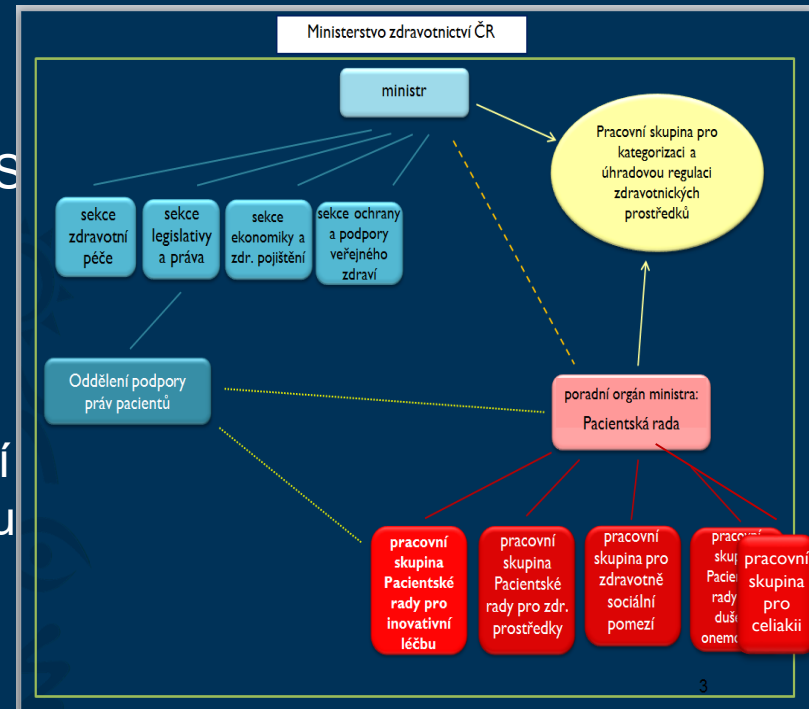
Ministerstvo zdravotnictví ČR

ministr

Pracovní skupina pro kategorizaci a úhradovou regulaci zdravotnických prostředků

sekce zdravotní péče

sekce legislativy a práva

sekce ekonomiky a zdr. pojištění

sekce ochrany a podpory veřejného zdraví

Oddělení podpory práv pacientů

poradní orgán ministra:

Pacientská rada

pracovní skupina Pacientské rady pro inovativní léčbu

pracovní skupina Pacientské rady pro zdr. prostředky

pracovní skupina pro zdravotně sociální pomezí

pracovní skup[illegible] Pacien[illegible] rady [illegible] duše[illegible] onemo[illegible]

pracovní skupina pro celiakii

3

s

í

u